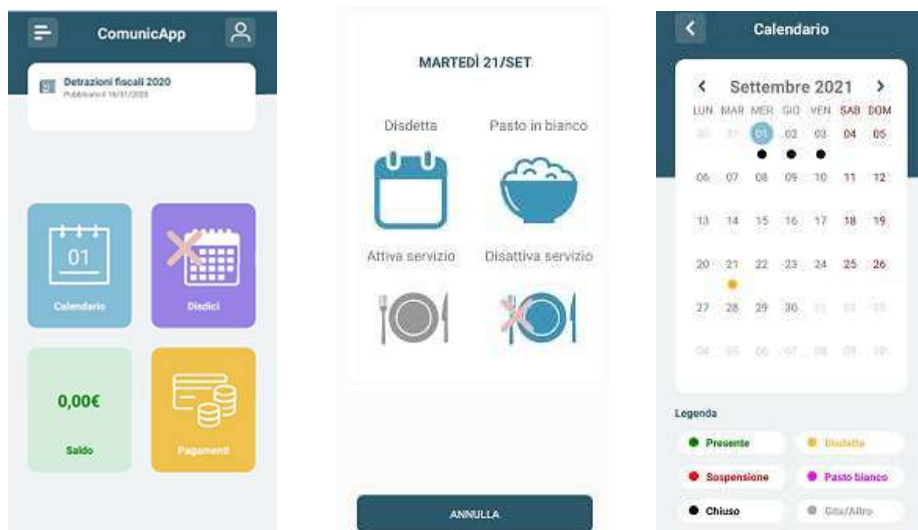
ComunicApp

Detrazioni fiscali 2020
Pubblicato il 16/01/2023

01
Calendario

Disdici

0,00€
Saldo

Pagamenti

MARTEDÌ 21/SET

Disdetta

Pasto in bianco

Attiva servizio

Disattiva servizio

ANNULLA

Calendario

Settembre 2021

| LUN | MAR | MER | GIO | VEN | SAB | DOM |
|---|---|---|---|---|---|---|
| 30 | 31 | 01 | 02 | 03 | 04 | 05 |
| 06 | 07 | 08 | 09 | 10 | 11 | 12 |
| 13 | 14 | 15 | 16 | 17 | 18 | 19 |
| 20 | 21 | 22 | 23 | 24 | 25 | 26 |
| 27 | 28 | 29 | 30 | 01 | 02 | 03 |
| 04 | 05 | 06 | 07 | 08 | 09 | 10 |

Legenda

Presente
Disdetta
Sospensione
Pasto bianco
Chiuso
Gita/Altro